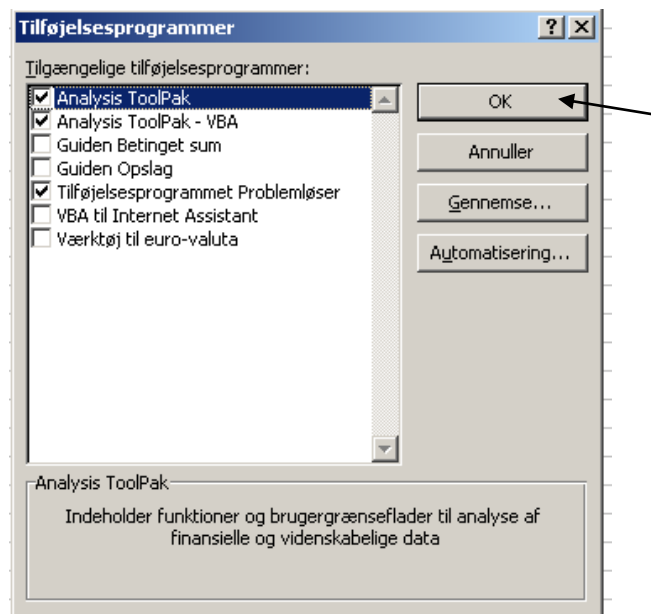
Tilføjelsesprogrammer

? X

Tilgængelige tilføjelsesprogrammer:

☑ Analysis ToolPak
☑ Analysis ToolPak - VBA
☐ Guiden Betinget sum
☐ Guiden Opslag
☑ Tilføjelsesprogrammet Problemløser
☐ VBA til Internet Assistant
☐ Værktøj til euro-valuta

OK

Annuller

Gennemse...

Automatisering...

Analysis ToolPak

Indeholder funktioner og brugergrænseflader til analyse af finansielle og videnskabelige data